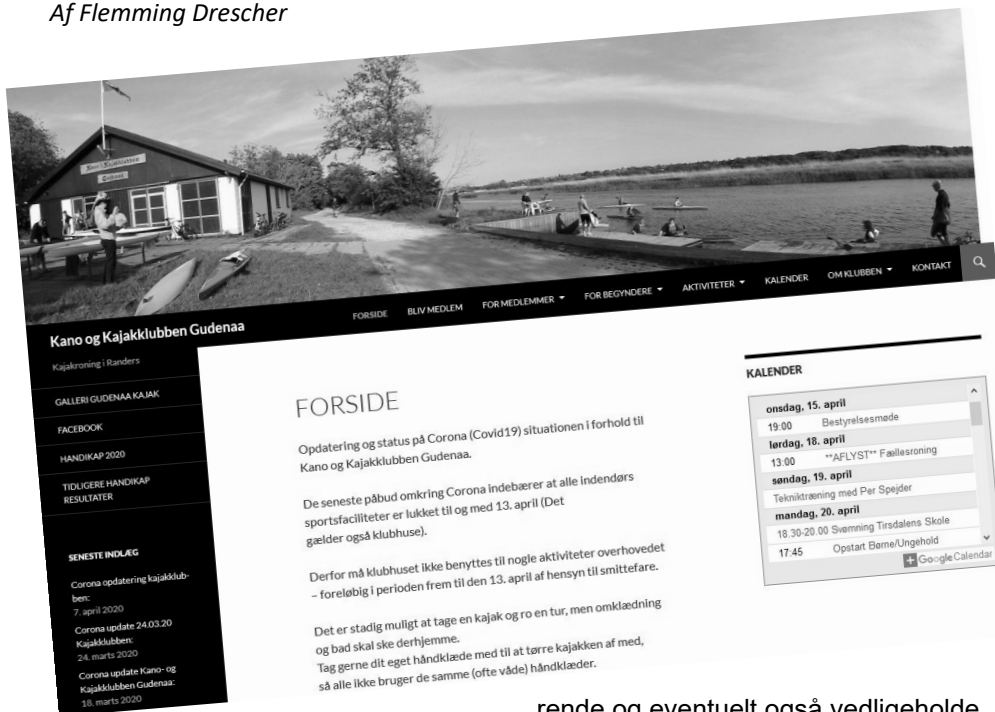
Af Flemming Drescher

FORSIDE BLIV MEDLEM FOR MEDLEMMER FOR BEGYNDERE AKTIVITETER KALENDER OM KLUBBEN KONTAKT

Kano og Kajakklubben Gudenaa

Kajakroning i Randers

GALLERI GUDENAA KAJAK

FACEBOOK

HANDIKAP 2020

TIDLIGERE HANDIKAP RESULTATER

SENESTE INDLÆG

Corona opdatering kajakklubben: 7. april 2020

Corona update 24.03.20 Kajakklubben: 24. marts 2020

Corona update Kano- og Kajakklubben Gudenaa: 18. marts 2020

FORSIDE

Opdatering og status på Corona (Covid19) situationen i forhold til Kano og Kajakklubben Gudenaa.

De seneste påbud omkring Corona indebærer at alle indendørs sportsfaciliteter er lukket til og med 13. april (Det gælder også klubhuse).

Derfor må klubhuset ikke benyttes til nogle aktiviteter overhovedet – foreløbig i perioden frem til den 13. april af hensyn til smittefare.

Det er stadig muligt at tage en kajak og ro en tur, men omklædning og bad skal ske derhjemme.
Tag gerne dit eget håndklæde med til at tørre kajakken af med, så alle ikke bruger de samme (ofte våde) håndklæder.

KALENDER

| onsdag, 15. april | |
|---|---|
| 19:00 | Bestyrelsesmøde |
| lørdag, 18. april | |
| 13:00 | **AFLYST** Fællesroning |
| søndag, 19. april | |
| Tekniktræning med Per Spejder | |
| mandag, 20. april | |
| 18.30-20.00 Svømning Tirsdalens Skole | |
| 17:45 | Opstart Børne/Ungehold |

Google Calendar

rende og eventuelt også vedligeholde